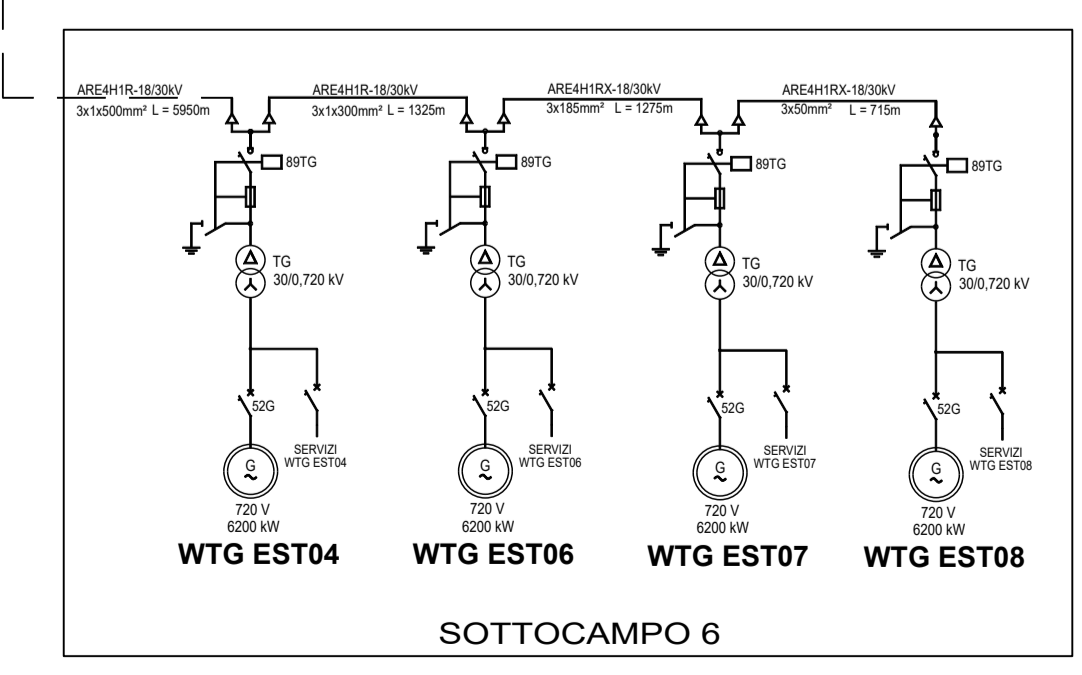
ARE4H1R-18/30kV
3x1x500mm² L = 5950m

ARE4H1R-18/30kV
3x1x300mm² L = 1325m

ARE4H1RX-18/30kV
3x185mm² L = 1275m

ARE4H1RX-18/30kV
3x50mm² L = 715m

89TG
TG
30/0,720 kV
52G
SERVIZI
WTG EST04
G
720 V
6200 kW
WTG EST04

89TG
TG
30/0,720 kV
52G
SERVIZI
WTG EST06
G
720 V
6200 kW
WTG EST06

89TG
TG
30/0,720 kV
52G
SERVIZI
WTG EST07
G
720 V
6200 kW
WTG EST07

89TG
TG
30/0,720 kV
52G
SERVIZI
WTG EST08
G
720 V
6200 kW
WTG EST08

SOTTOCAMPO 6